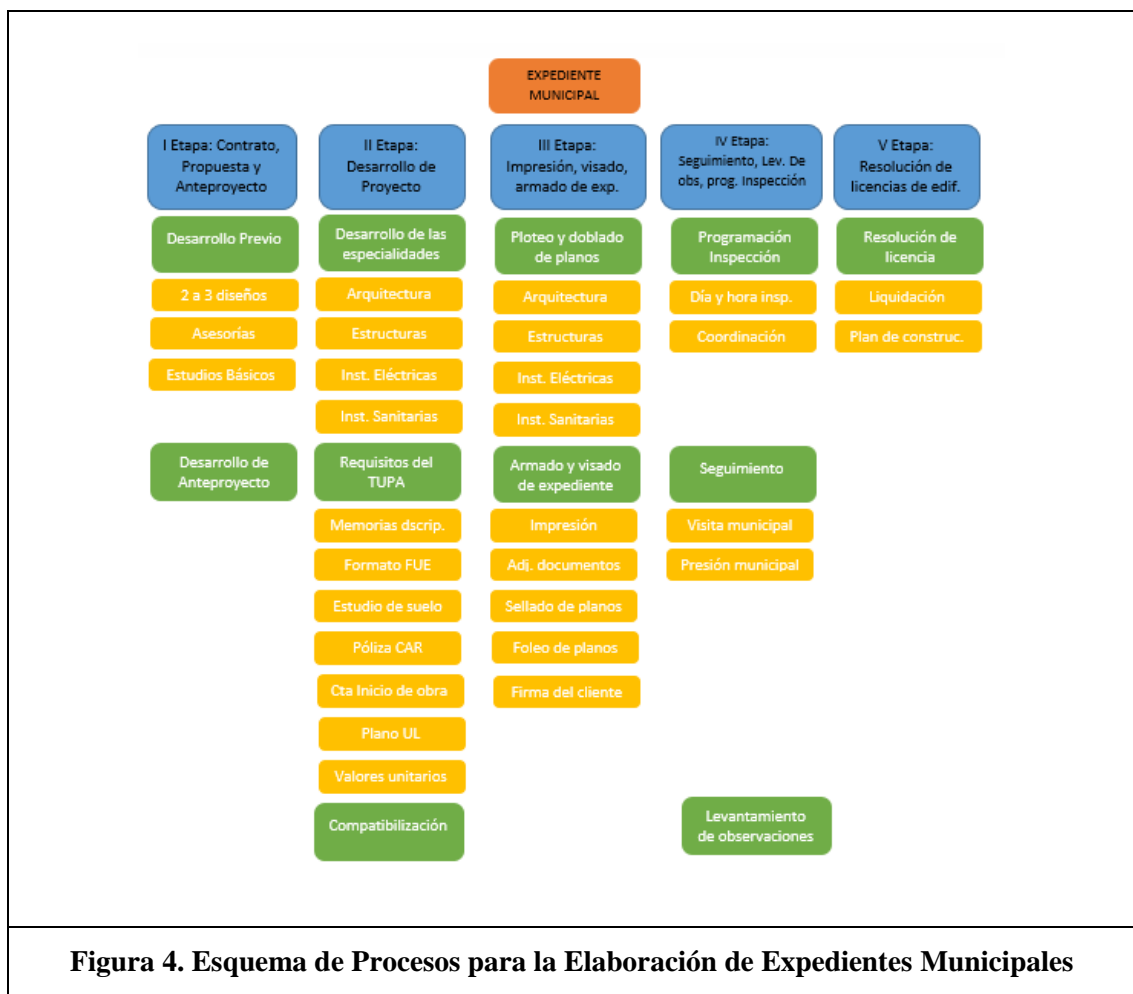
EXPEDIENTE MUNICIPAL

I Etapa: Contrato, Propuesta y Anteproyecto

Desarrollo Previo

2 a 3 diseños

Asesorías

Estudios Básicos

Desarrollo de Anteproyecto

II Etapa: Desarrollo de Proyecto

Desarrollo de las especialidades

Arquitectura

Estructuras

Inst. Eléctricas

Inst. Sanitarias

Requisitos del TUPA

Memorias dscrip.

Formato FUE

Estudio de suelo

Póliza CAR

Cta Inicio de obra

Plano UL

Valores unitarios

Compatibilización

III Etapa: Impresión, visado, armado de exp.

Ploteo y doblado de planos

Arquitectura

Estructuras

Inst. Eléctricas

Inst. Sanitarias

Armado y visado de expediente

Impresión

Adj. documentos

Sellado de planos

Foleo de planos

Firma del cliente

IV Etapa: Seguimiento, Lev. De obs, prog. Inspección

Programación Inspección

Día y hora insp.

Coordinación

Seguimiento

Visita municipal

Presión municipal

Levantamiento de observaciones

V Etapa: Resolución de licencias de edif.

Resolución de licencia

Liquidación

Plan de construc.

Figura 4. Esquema de Procesos para la Elaboración de Expedientes Municipales